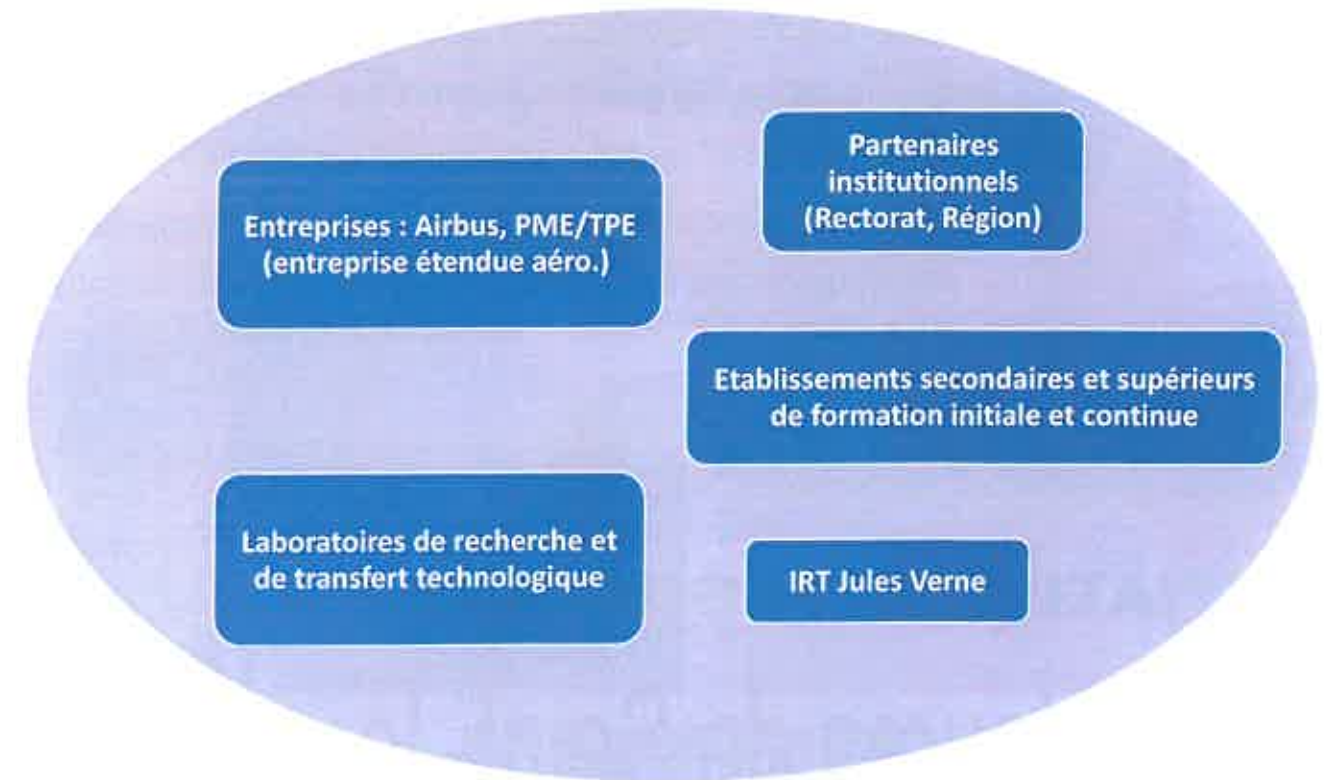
Partenaires institutionnels (Rectorat, Région)

Entreprises : Airbus, PME/TPE (entreprise étendue aéro.)

Etablissements secondaires et supérieurs de formation initiale et continue

Laboratoires de recherche et de transfert technologique

IRT Jules Verne